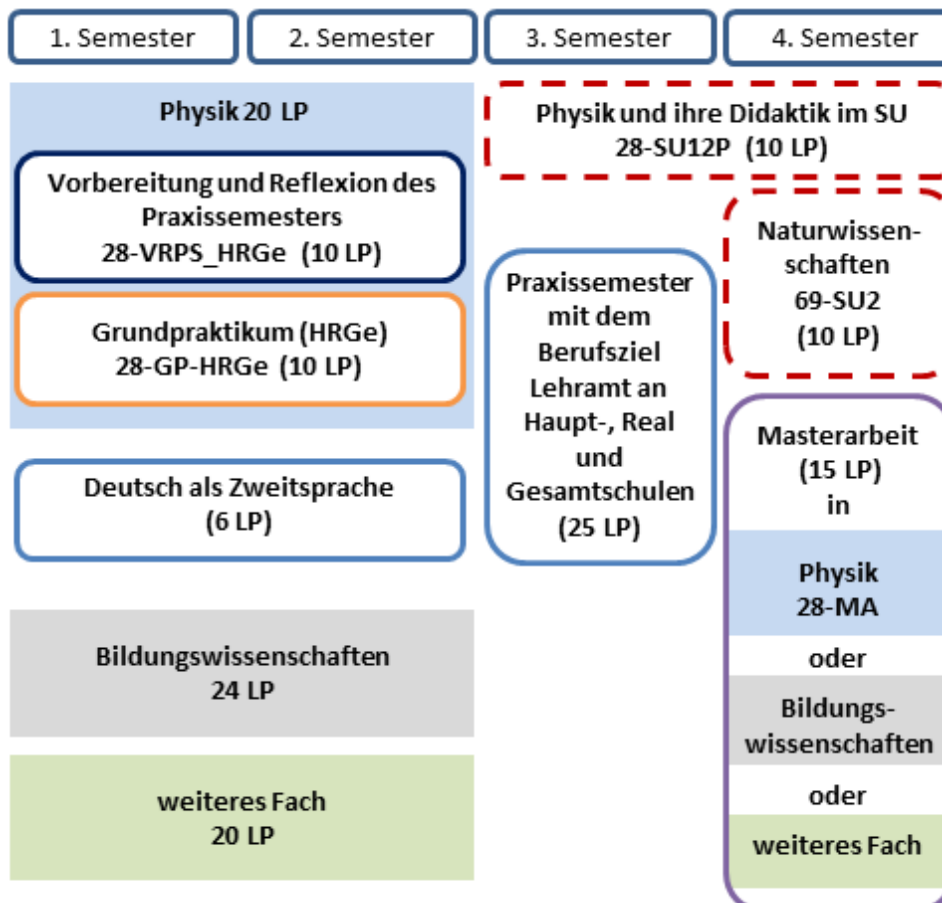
1. Semester

2. Semester

3. Semester

4. Semester

Physik 20 LP

Vorbereitung und Reflexion des Praxissemesters 28-VRPS_HRGe (10 LP)

Grundpraktikum (HRGe) 28-GP-HRGe (10 LP)

Deutsch als Zweitsprache (6 LP)

Bildungswissenschaften 24 LP

weiteres Fach 20 LP

Physik und ihre Didaktik im SU 28-SU12P (10 LP)

Praxissemester mit dem Berufsziel Lehramt an Haupt-, Real und Gesamtschulen (25 LP)

Naturwissenschaften 69-SU2 (10 LP)

Masterarbeit (15 LP) in

Physik 28-MA

oder

Bildungswissenschaften

oder

weiteres Fach